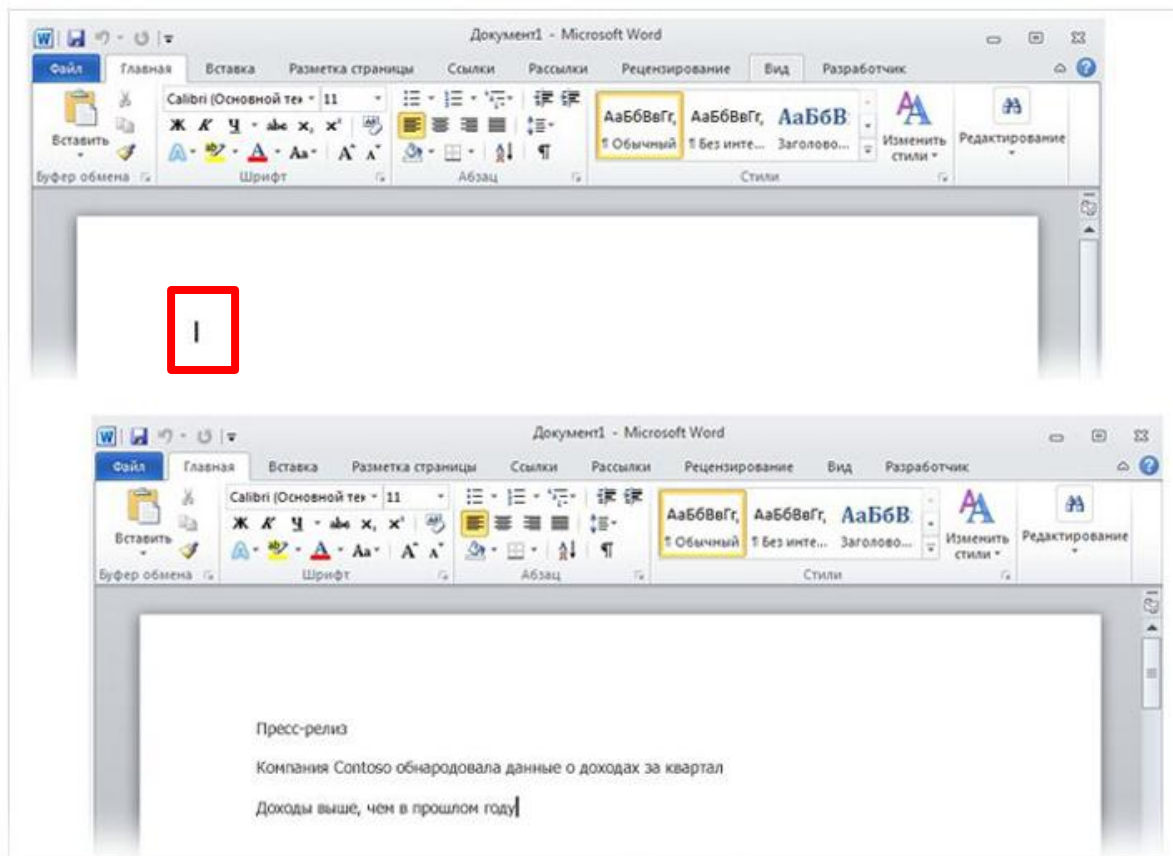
Документ1 - Microsoft Word

Файл | Главная | Вставка | Разметка страницы | Ссылки | Рассылки | Рецензирование | Вид | Разработчик

Вставить
Буфер обмена

Calibri (Основной те | 11
Ж К Ч abe $x_2$ $x^2$
Аа
Шрифт

Абзац

АаБбВвГг, ¶ Обычный | АаБбВвГг, ¶ Без инте... | АаБбВ Заголово...
Изменить стили
Стили

Редактирование

Документ1 - Microsoft Word

Файл | Главная | Вставка | Разметка страницы | Ссылки | Рассылки | Рецензирование | Вид | Разработчик

Вставить
Буфер обмена

Calibri (Основной те | 11
Ж К Ч abe $x_2$ $x^2$
Аа
Шрифт

Абзац

АаБбВвГг, ¶ Обычный | АаБбВвГг, ¶ Без инте... | АаБбВ Заголово...
Изменить стили
Стили

Редактирование

Пресс-релиз

Компания Contoso обнародовала данные о доходах за квартал

Доходы выше, чем в прошлом году